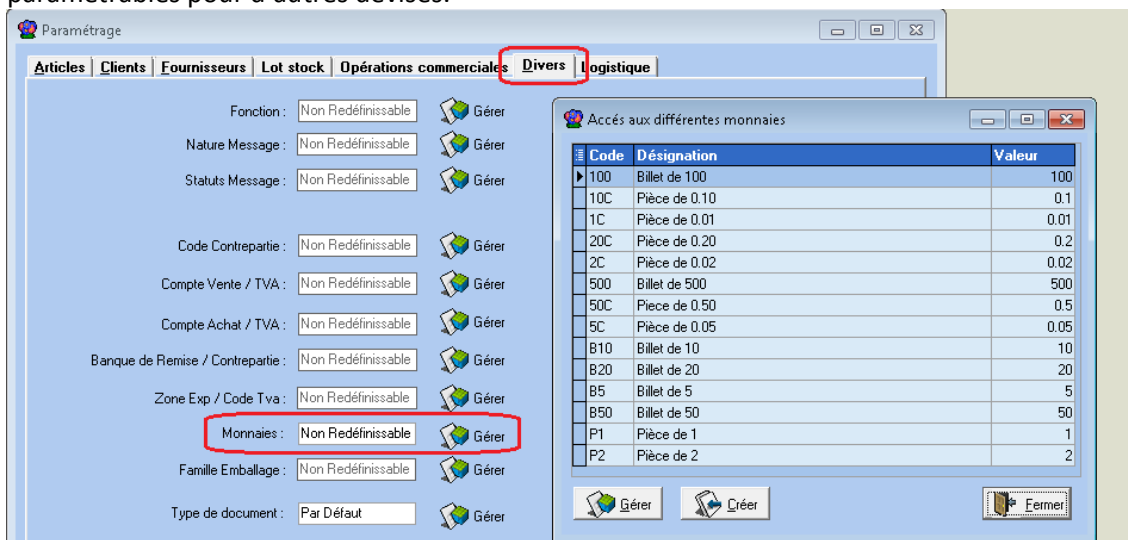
paramétrables pour d'autres devises.

Paramétrage

Articles | Clients | Fournisseurs | Lot stock | Opérations commerciales | Divers | Logistique

Fonction : Non Redéfinissable Gérer
Nature Message : Non Redéfinissable Gérer
Statuts Message : Non Redéfinissable Gérer
Code Contrepartie : Non Redéfinissable Gérer
Compte Vente / TVA : Non Redéfinissable Gérer
Compte Achat / TVA : Non Redéfinissable Gérer
Banque de Remise / Contrepartie : Non Redéfinissable Gérer
Zone Exp / Code Tva : Non Redéfinissable Gérer
Monnaies : Non Redéfinissable Gérer
Famille Emballage : Non Redéfinissable Gérer
Type de document : Par Défaut Gérer

Accés aux différentes monnaies

| Code | Désignation | Valeur |
|---|---|---|
| 100 | Billet de 100 | 100 |
| 10C | Pièce de 0.10 | 0.1 |
| 1C | Pièce de 0.01 | 0.01 |
| 20C | Pièce de 0.20 | 0.2 |
| 2C | Pièce de 0.02 | 0.02 |
| 500 | Billet de 500 | 500 |
| 50C | Piece de 0.50 | 0.5 |
| 5C | Pièce de 0.05 | 0.05 |
| B10 | Billet de 10 | 10 |
| B20 | Billet de 20 | 20 |
| B5 | Billet de 5 | 5 |
| B50 | Billet de 50 | 50 |
| P1 | Pièce de 1 | 1 |
| P2 | Pièce de 2 | 2 |

Gérer Créer Fermer